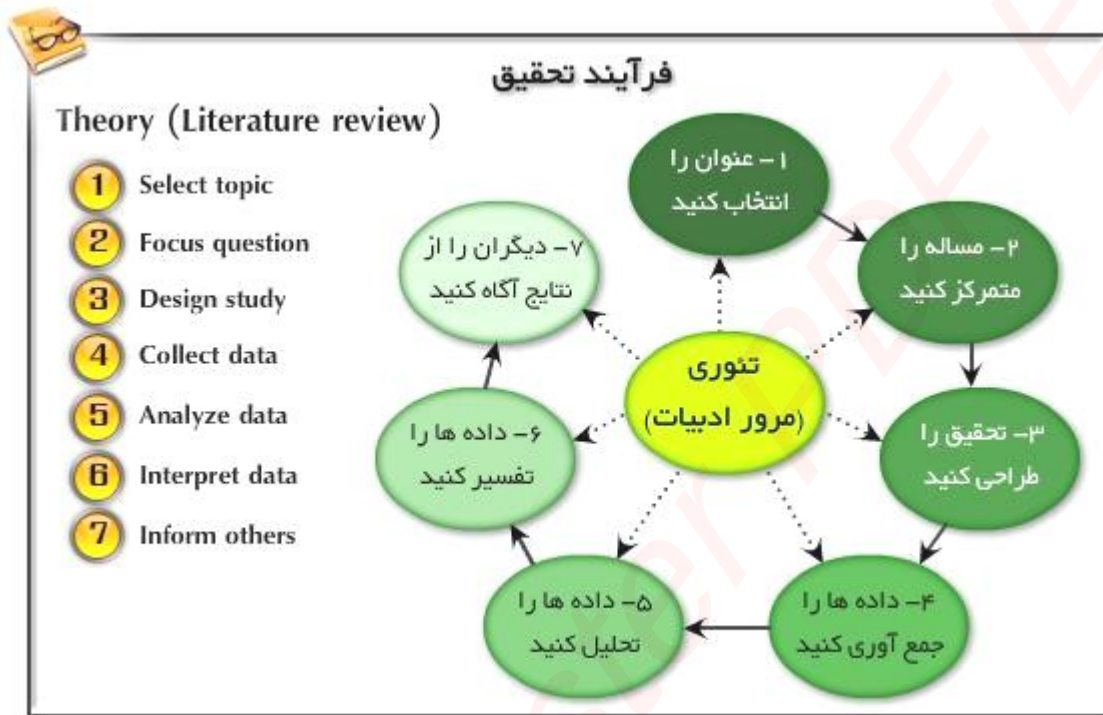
فرآیند تحقیق

Theory (Literature review)

1 Select topic
2 Focus question
3 Design study
4 Collect data
5 Analyze data
6 Interpret data
7 Inform others

تئوری
(مرور ادبیات)

۱ – عنوان را انتخاب کنید

۲ – مساله را متمرکز کنید

۳– تحقیق را طراحی کنید

۴– داده ها را جمع آوری کنید

۵– داده ها را تحلیل کنید

۶– داده ها را تفسیر کنید

۷– دیگران را از نتایج آگاه کنید